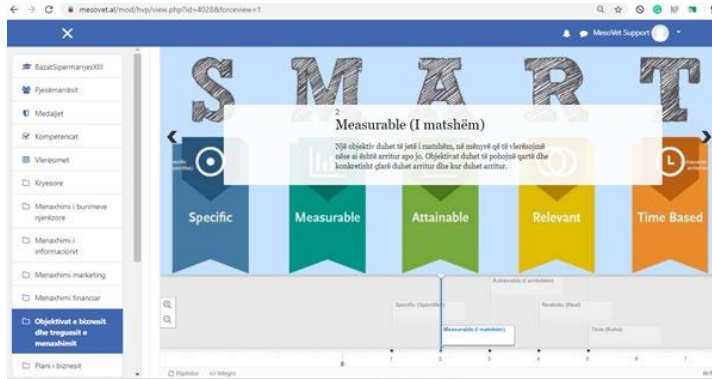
mesovet.al/mod/hvp/view.php?id=4028&forceview=1

MesoVet Support

BazatSipermarrjesXIII
Pjesëmarrësit
Medaljet
Kompetencat
Vlerësimet
Kryesore
Menaxhimi i burimeve njerëzore
Menaxhimi i informacionit
Menaxhimi marketing
Menaxhimi financiar
Objektivat e biznesit dhe treguesit e menaxhimit
Plani i biznesit

S M A R T

2
Measurable (I matshëm)

Një objektiv duhet të jetë i matshëm, në mënyrë që të vlerësojmë nëse ai është arritur apo jo. Objektivat duhet të pohojnë qartë dhe konkretisht çfarë duhet arritur dhe kur duhet arritur.

Specific
Measurable
Attainable
Relevant
Time Based

Achievable (I arritshëm)
Specific (Specifik)
Realistic (Real)
Measurable (I matshëm)
Time (Koha)

0
1
2
3
4
5
6
7

Rifreskim
Imbedim